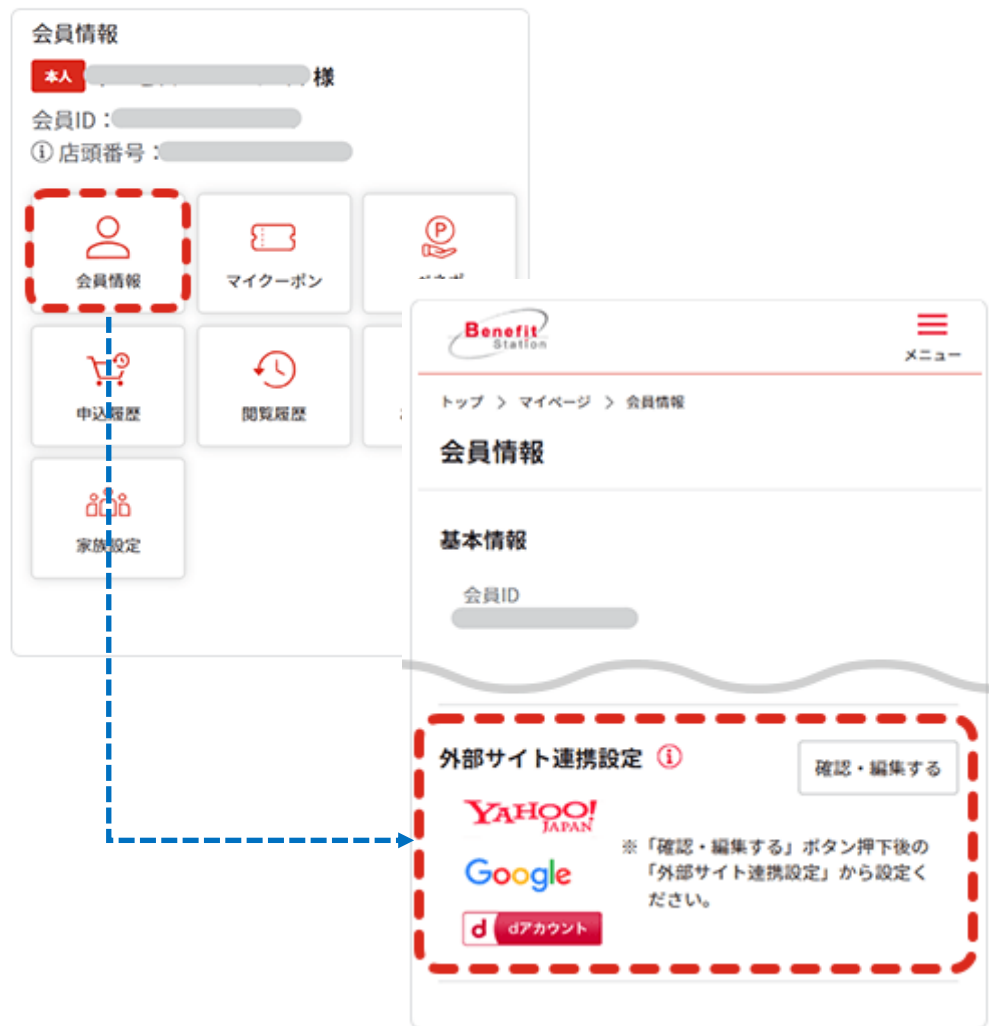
会員情報

本人 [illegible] 様

会員ID：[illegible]

ⓘ 店頭番号：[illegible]

会員情報

マイクーポン

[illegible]

申込履歴

閲覧履歴

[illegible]

家族設定

Benefit Station

メニュー

トップ ＞ マイページ ＞ 会員情報

会員情報

基本情報

会員ID

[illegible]

外部サイト連携設定 ⓘ

確認・編集する

YAHOO! JAPAN

Google

d dアカウント

※「確認・編集する」ボタン押下後の「外部サイト連携設定」から設定ください。